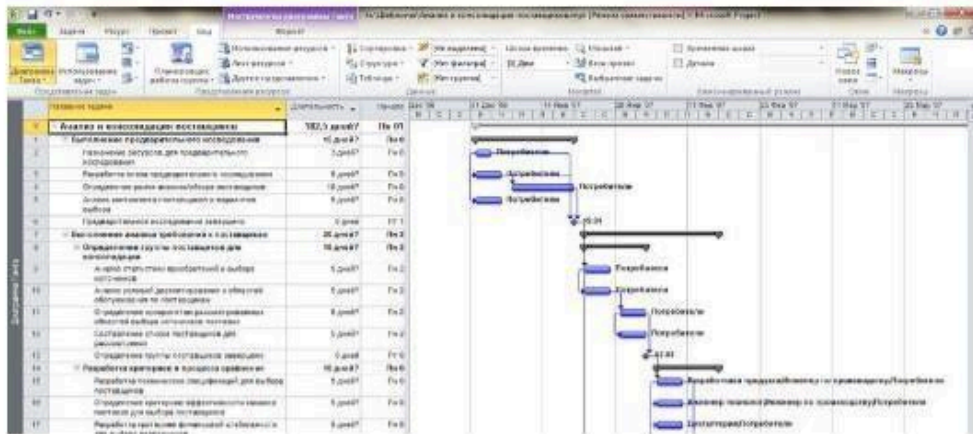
Инструменты диаграммы Ганта | Анализ и консолидация поставщиков [Режим совместимости] - Microsoft Project

Файл | Задача | Ресурс | Проект | Вид | Формат

Диаграмма Ганта | Использование задач | Планировщик рабочих групп | Использование ресурсов | Лист ресурсов | Другие представления | Сортировка | Структура | Таблицы | Нет выделения | Нет фильтра | Нет группы | Шкала времени | Дни | Масштаб | Весь проект | Выбранные задачи | Временная шкала | Детали | Новое окно | Макросы

Представления задач | Представления ресурсов | Данные | Масштаб | Комбинированный режим | Окно | Макросы

| | Название задачи | Длительность | Начало |
|---|---|---|---|
| 0 | Анализ и консолидация поставщиков | 102,5 дней? | Пн 01 |
| 1 | Выполнение предварительного исследования | 15 дней? | Пн 0 |
| 2 | Назначение ресурсов для предварительного исследования | 3 дней? | Пн 0 |
| 3 | Разработка плана предварительного исследования | 5 дней? | Пт 0 |
| 4 | Определение ранее взаимодействовавших поставщиков | 10 дней? | Пт 0 |
| 5 | Анализ методики и методологии и охватных выборок | 5 дней? | Пт 0 |
| 6 | Предварительное исследование завершено | 0 дней | Пт 1 |
| 7 | Выполнение анализа требований к поставщикам | 25 дней? | Пн 2 |
| 8 | Определение группы поставщиков для консолидации | 15 дней? | Пн 2 |
| 9 | Анализ статистики приобретений и выбора поставщиков | 5 дней? | Пн 2 |
| 10 | Анализ условий десегментации и областей обслуживания по поставщикам | 5 дней? | Пн 2 |
| 11 | Определение проекта для рассмотрения областей выбора поставщиков | 5 дней? | Пн 2 |
| 12 | Составление списка поставщиков для рассмотрения | 5 дней? | Пн 2 |
| 13 | Определение группы поставщиков завершено | 0 дней | Пн 2 |
| 14 | Разработка критериев и процесса сравнения | 10 дней? | Пн 0 |
| 15 | Разработка технических спецификаций для выбора поставщиков | 5 дней? | Пн 0 |
| 16 | Определение критериев эффективности каждого поставщика для выбора поставщиков | 5 дней? | Пн 0 |
| 17 | Разработка критериев финансовой стабильности | 5 дней? | Пн 0 |

Диаграмма Ганта

Потребители
Потребители
Потребители
Потребители
20.01
Потребители
Потребители
Потребители
Потребители
Разработчик предварительно по производству;Потребители
Инженер техники;Инженер по производству;Потребители
Бухгалтерия;Потребители